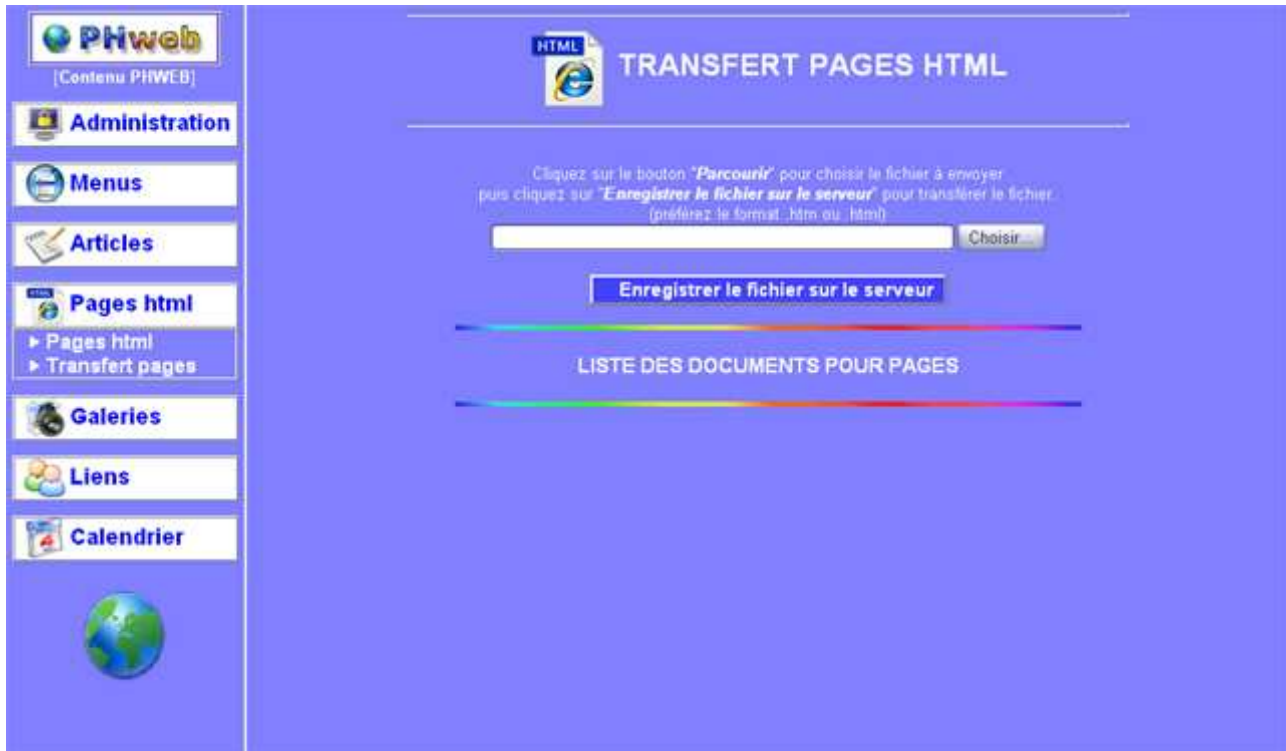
PHweb
[Contenu PHWEB]

Administration

Menus

Articles

HTML
Pages html

▸ Pages html
▸ Transfert pages

Galeries

Liens

Calendrier

HTML

TRANSFERT PAGES HTML

Cliquez sur le bouton "*Parcourir*" pour choisir le fichier à envoyer puis cliquez sur "*Enregistrer le fichier sur le serveur*" pour transférer le fichier. (préférez le format .htm ou .html)

Choisir...

Enregistrer le fichier sur le serveur

LISTE DES DOCUMENTS POUR PAGES